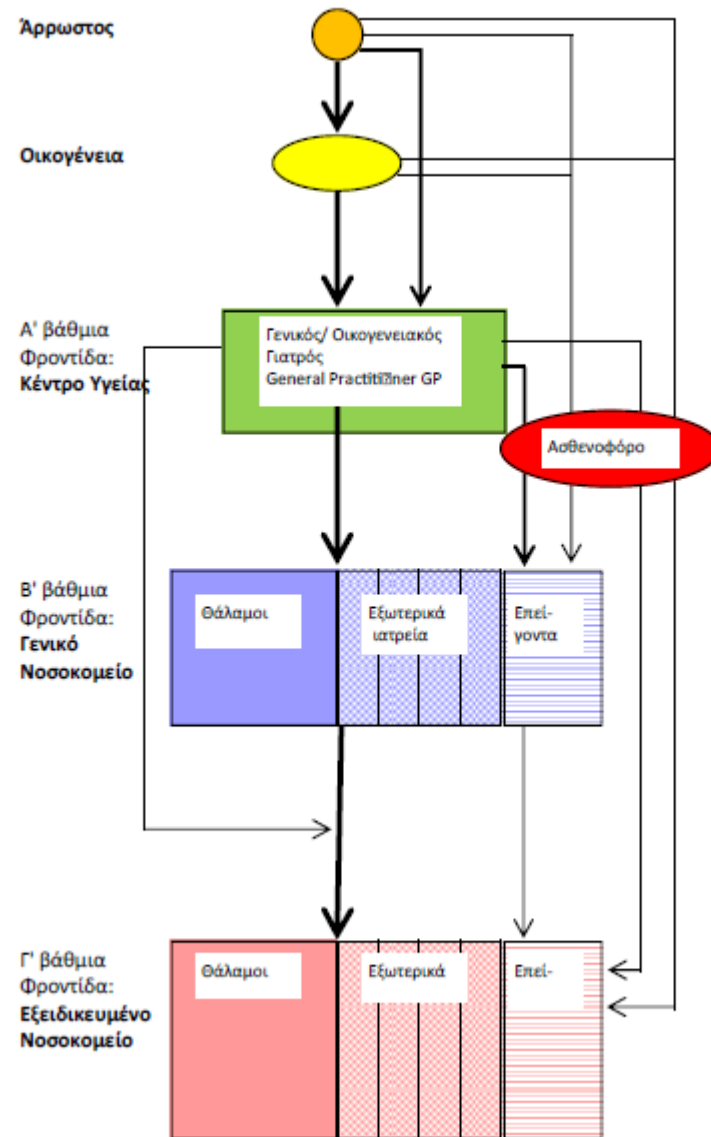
Άρρωστος

Οικογένεια

Α' βάθμια Φροντίδα: **Κέντρο Υγείας**

Γενικός/ Οικογενειακός Γιατρός General Practiti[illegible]ner GP

Ασθενοφόρο

Β' βάθμια Φροντίδα: **Γενικό Νοσοκομείο**

Θάλαμοι

Εξωτερικά ιατρεία

Επει-γοντα

Γ' βάθμια Φροντίδα: **Εξειδικευμένο Νοσοκομείο**

Θάλαμοι

Εξωτερικά

Επει-